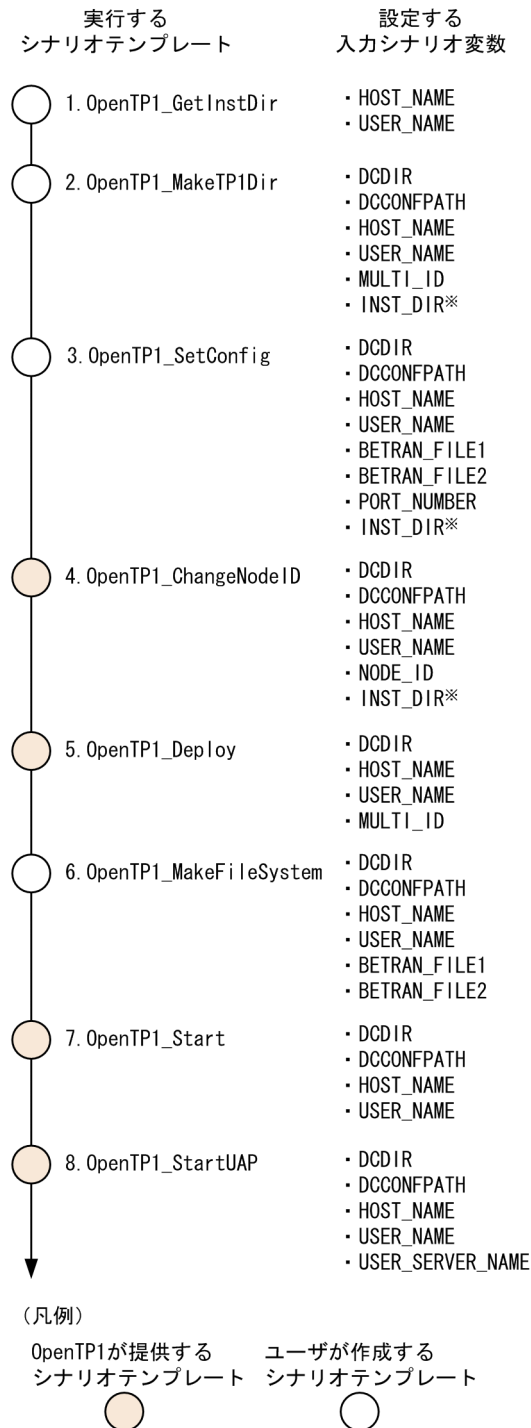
実行する
シナリオテンプレート

設定する
入力シナリオ変数

1. OpenTP1_GetInstDir
・HOST_NAME
・USER_NAME

2. OpenTP1_MakeTP1Dir
・DCDIR
・DCCONFPATH
・HOST_NAME
・USER_NAME
・MULTI_ID
・INST_DIR※

3. OpenTP1_SetConfig
・DCDIR
・DCCONFPATH
・HOST_NAME
・USER_NAME
・BETRAN_FILE1
・BETRAN_FILE2
・PORT_NUMBER
・INST_DIR※

4. OpenTP1_ChangeNodeID
・DCDIR
・DCCONFPATH
・HOST_NAME
・USER_NAME
・NODE_ID
・INST_DIR※

5. OpenTP1_Deploy
・DCDIR
・HOST_NAME
・USER_NAME
・MULTI_ID

6. OpenTP1_MakeFileSystem
・DCDIR
・DCCONFPATH
・HOST_NAME
・USER_NAME
・BETRAN_FILE1
・BETRAN_FILE2

7. OpenTP1_Start
・DCDIR
・DCCONFPATH
・HOST_NAME
・USER_NAME

8. OpenTP1_StartUAP
・DCDIR
・DCCONFPATH
・HOST_NAME
・USER_NAME
・USER_SERVER_NAME

(凡例)

OpenTP1が提供する
シナリオテンプレート

ユーザが作成する
シナリオテンプレート